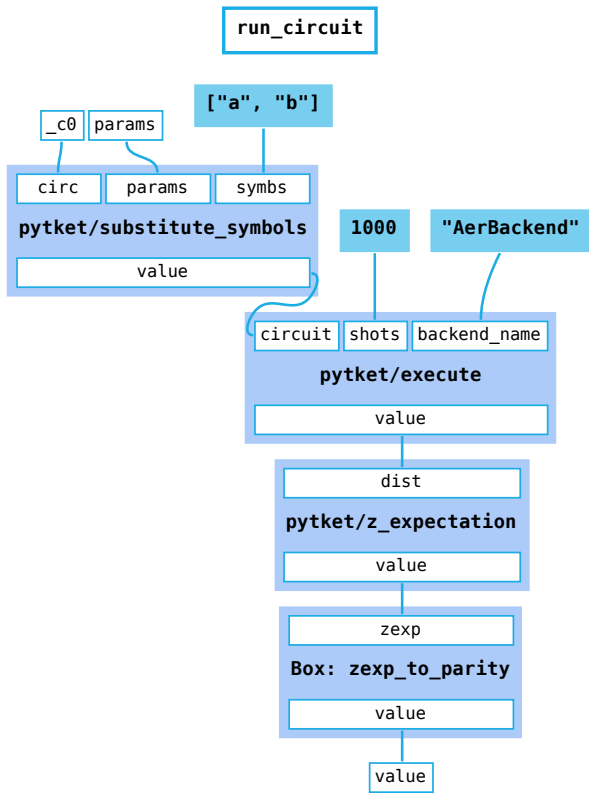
run_circuit

_c0

params

["a", "b"]

circ

params

symbs

pytket/substitute_symbols

value

1000

"AerBackend"

circuit

shots

backend_name

pytket/execute

value

dist

pytket/z_expectation

value

zexp

Box: zexp_to_parity

value

value